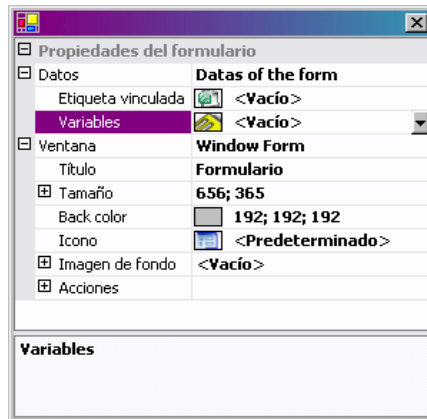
Propiedades del formulario

| | |
|---|---|
| Datos | Datas of the form |
| Etiqueta vinculada | <Vacío> |
| Variables | <Vacío> |
| Ventana | Window Form |
| Título | Formulario |
| Tamaño | 656; 365 |
| Back color | 192; 192; 192 |
| Icono | <Predeterminado> |
| Imagen de fondo | <Vacío> |
| Acciones | |

Variables